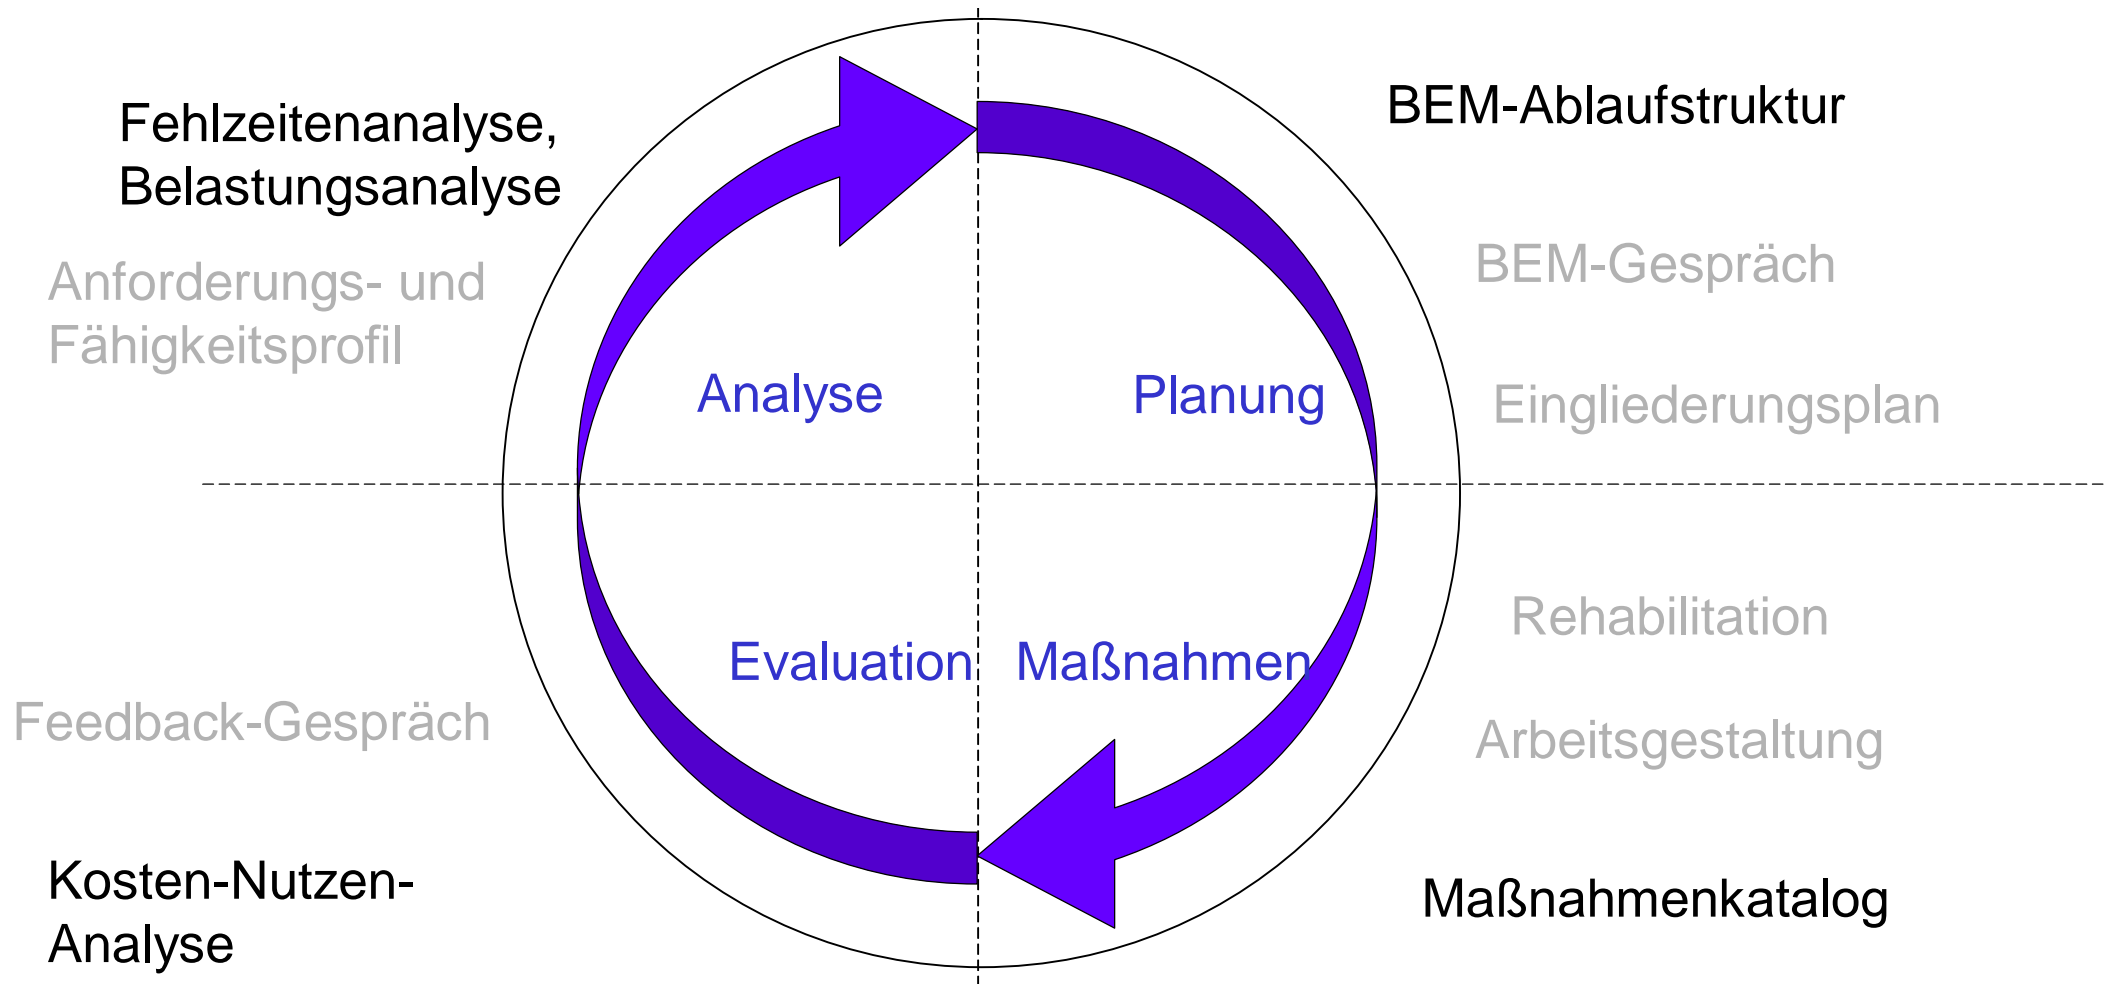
Fehlzeitenanalyse, Belastungsanalyse

BEM-Ablaufstruktur

Anforderungs- und Fähigkeitsprofil

BEM-Gespräch

Analyse

Planung

Eingliederungsplan

Rehabilitation

Evaluation

Maßnahmen

Feedback-Gespräch

Arbeitsgestaltung

Kosten-Nutzen-Analyse

Maßnahmenkatalog